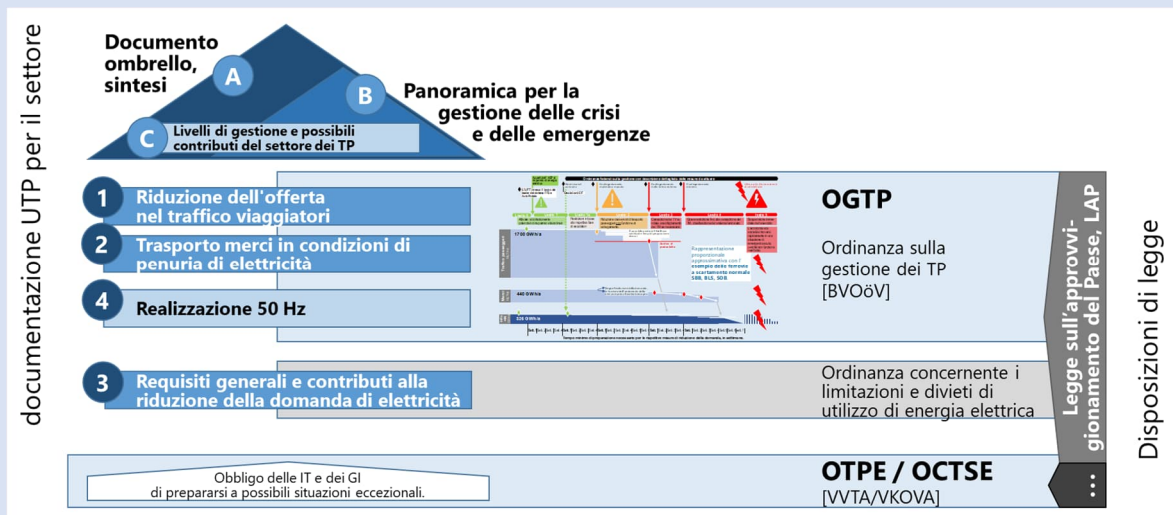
documentazione UTP per il settore

Documento ombrello, sintesi

A

B

Panoramica per la gestione delle crisi e delle emergenze

C

Livelli di gestione e possibili contributi del settore dei TP

1 Riduzione dell'offerta nel traffico viaggiatori

2 Trasporto merci in condizioni di penuria di elettricità

4 Realizzazione 50 Hz

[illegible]

1700 GWh/a

440 GWh/a

320 GWh/a

Rappresentazione proporzionale approssimativa con l'esempio della ferrovia a scartamento normale SBB, BLS, SOB

OGTP

Ordinanza sulla gestione dei TP [BVOöV]

3 Requisiti generali e contributi alla riduzione della domanda di elettricità

Ordinanza concernente i limitazioni e divieti di utilizzo di energia elettrica

Obbligo delle IT e dei GI di prepararsi a possibili situazioni eccezionali.

OTPE / OCTSE

[VVTA/VKOVA]

Legge sull'approvvigionamento del Paese, LAP

...

Disposizioni di legge